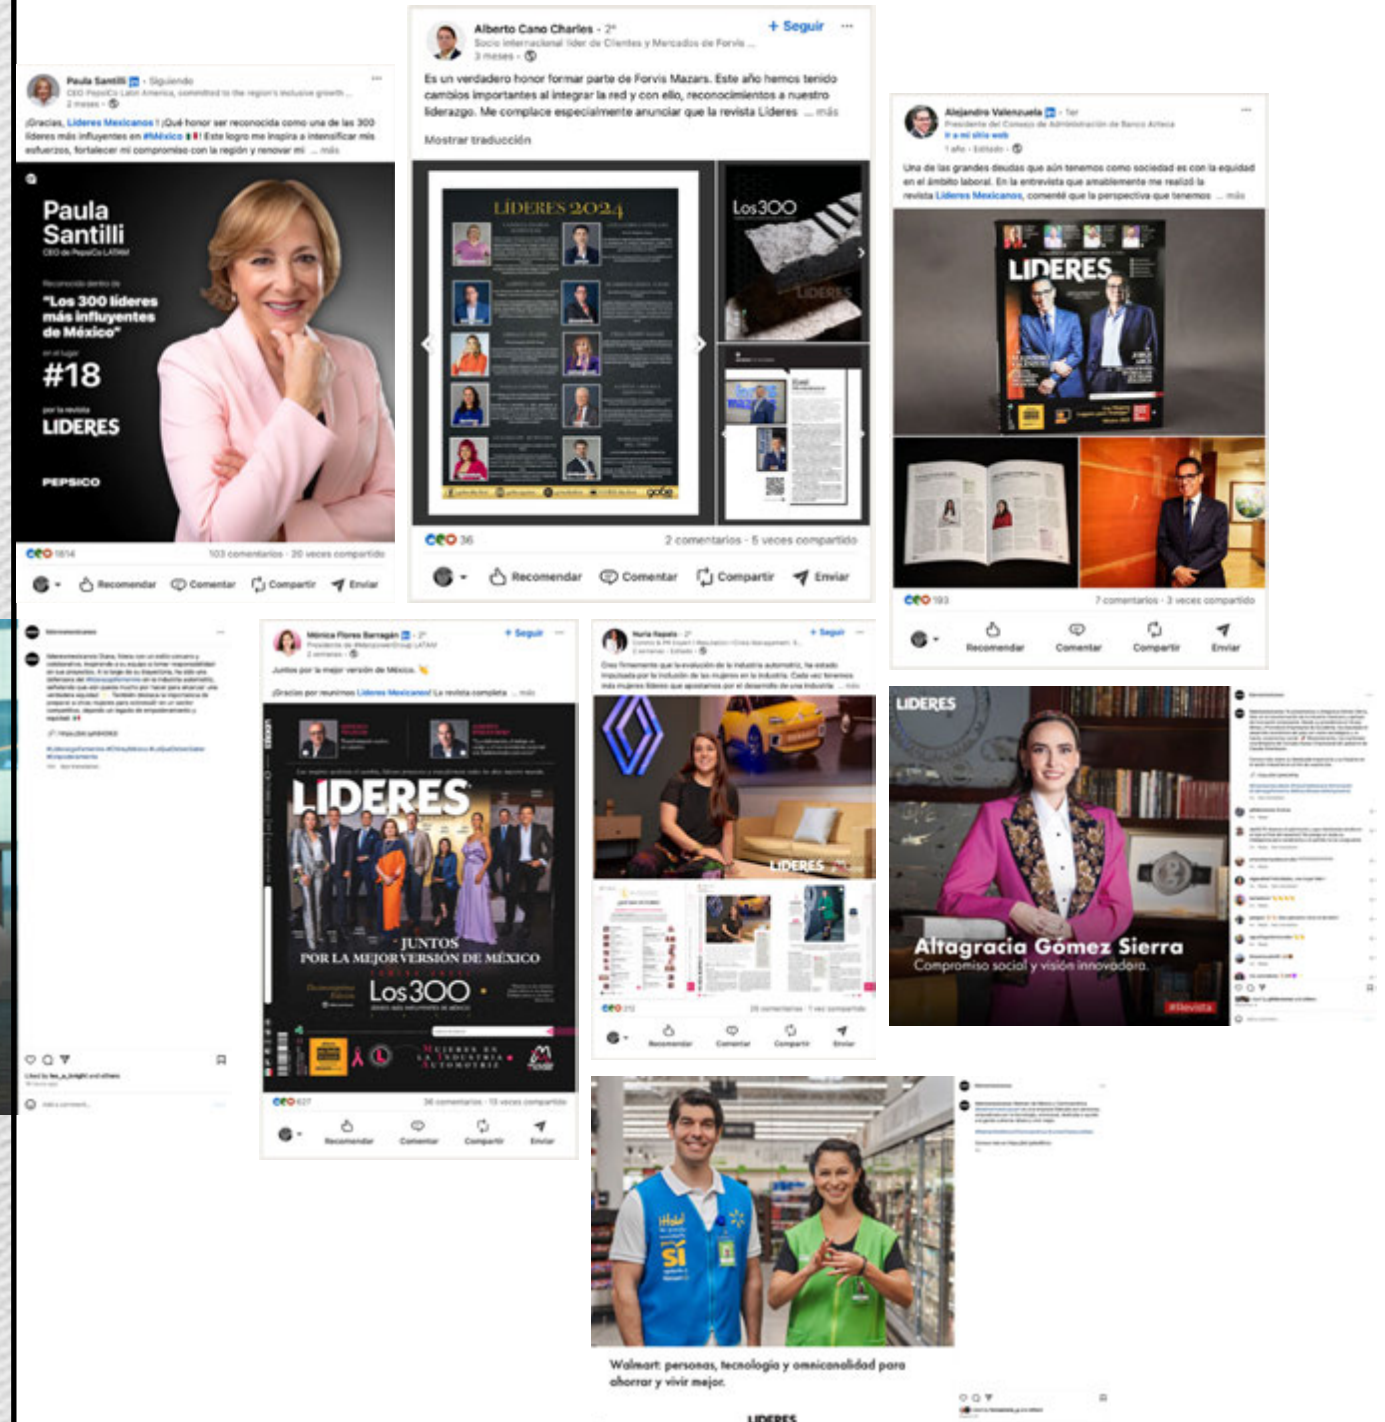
Paula Santilli · Siguiendo
CEO PepsiCo Latin America, committed to the region's inclusive growth ...
2 meses ·

¡Gracias, Líderes Mexicanos ! ¡Qué honor ser reconocida como una de las 300 líderes más influyentes en #México 🇲🇽! Este logro me inspira a intensificar mis esfuerzos, fortalecer mi compromiso con la región y renovar mi ... más

Paula Santilli
CEO de PepsiCo LATAM
Reconocida dentro de
"Los 300 líderes más influyentes de México"
en el lugar
#18
por la revista
LIDERES
PEPSICO

1814 · 103 comentarios · 20 veces compartido
Recomendar · Comentar · Compartir · Enviar

Alberto Cano Charles · 2º
Socio internacional líder de Clientes y Mercados de Forvis ...
3 meses ·
+ Seguir

Es un verdadero honor formar parte de Forvis Mazars. Este año hemos tenido cambios importantes al integrar la red y con ello, reconocimientos a nuestro liderazgo. Me complace especialmente anunciar que la revista Líderes ... más

Mostrar traducción

LÍDERES 2024
Los300

36 · 2 comentarios · 5 veces compartido
Recomendar · Comentar · Compartir · Enviar

Alejandro Valenzuela · 1er
Presidente del Consejo de Administración de Banco Azteca
Ir a mi sitio web
1 año · Editado ·

Una de las grandes deudas que aún tenemos como sociedad es con la equidad en el ámbito laboral. En la entrevista que amablemente me realizó la revista Líderes Mexicanos, comenté que la perspectiva que tenemos ... más

LIDERES

193 · 7 comentarios · 3 veces compartido
Recomendar · Comentar · Compartir · Enviar

Mónica Flores Barragán · 2º
Presidente de ManpowerGroup LATAM
2 semanas ·
+ Seguir

Juntos por la mejor versión de México.

¡Gracias por reunirnos Líderes Mexicanos! La revista completa ... más

LIDERES
JUNTOS
POR LA MEJOR VERSIÓN DE MÉXICO
Los300
MUJERES EN LA INDUSTRIA AUTOMOTRIZ

627 · 36 comentarios · 15 veces compartido
Recomendar · Comentar · Compartir · Enviar

Nuria Rapato · 2º
+ Seguir

Creo firmemente que la evolución de la industria automotriz, ha estado impulsada por la inclusión de las mujeres en la industria. Cada vez tenemos más mujeres líderes que apostamos por el desarrollo de una industria ... más

LIDERES

Recomendar · Comentar · Compartir · Enviar

LIDERES
Altagracia Gómez Sierra
Compromiso social y visión innovadora.
#Revista

Walmart: personas, tecnología y omnicanalidad para ahorrar y vivir mejor.

LIDERES